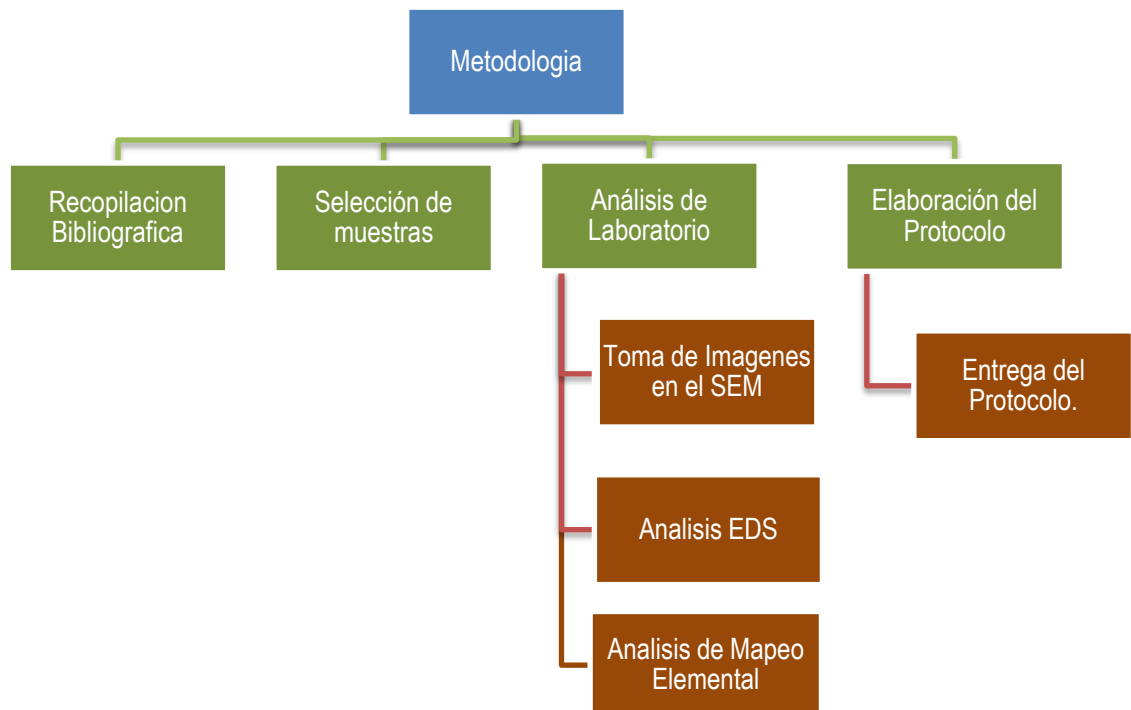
Metodologia

Recopilacion Bibliografica

Selección de muestras

Análisis de Laboratorio

Elaboración del Protocolo

Toma de Imagenes en el SEM

Entrega del Protocolo.

Analisis EDS

Analisis de Mapeo Elemental